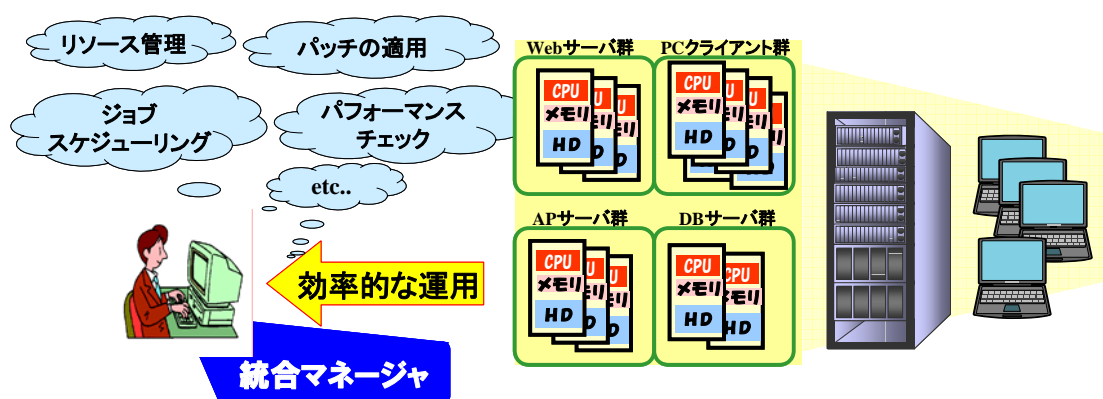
リソース管理

パッチの適用

ジョブ
スケジューリング

パフォーマンス
チェック

etc..

効率的な運用

統合マネージャ

Webサーバ群

CPU
メモリ
HD

PCクライアント群

CPU
メモリ
HD

APサーバ群

CPU
メモリ
HD

DBサーバ群

CPU
メモリ
HD